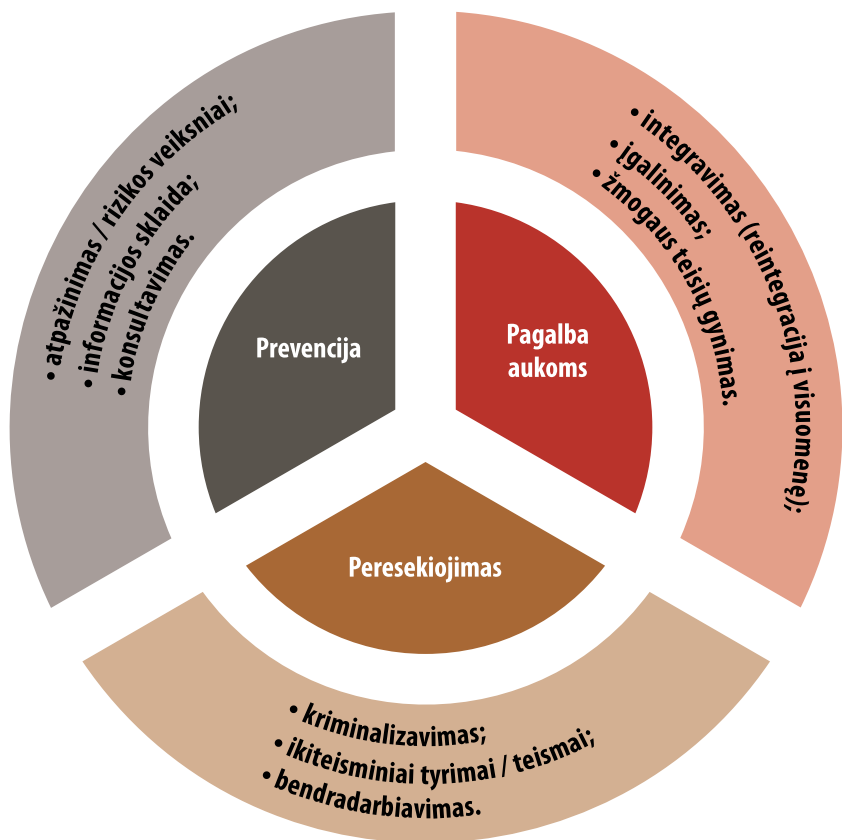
• atpažinimas / rizikos veiksniai;
• informacijos sklaida;
• konsultavimas.

Prevencija

• integravimas (reintegracija į visuomenę);
• įgalinimas;
• žmogaus teisių gynimas.

Pagalba aukoms

Persekiojimas

• kriminalizavimas;
• ikiteisminiai tyrimai / teismai;
• bendradarbiavimas.